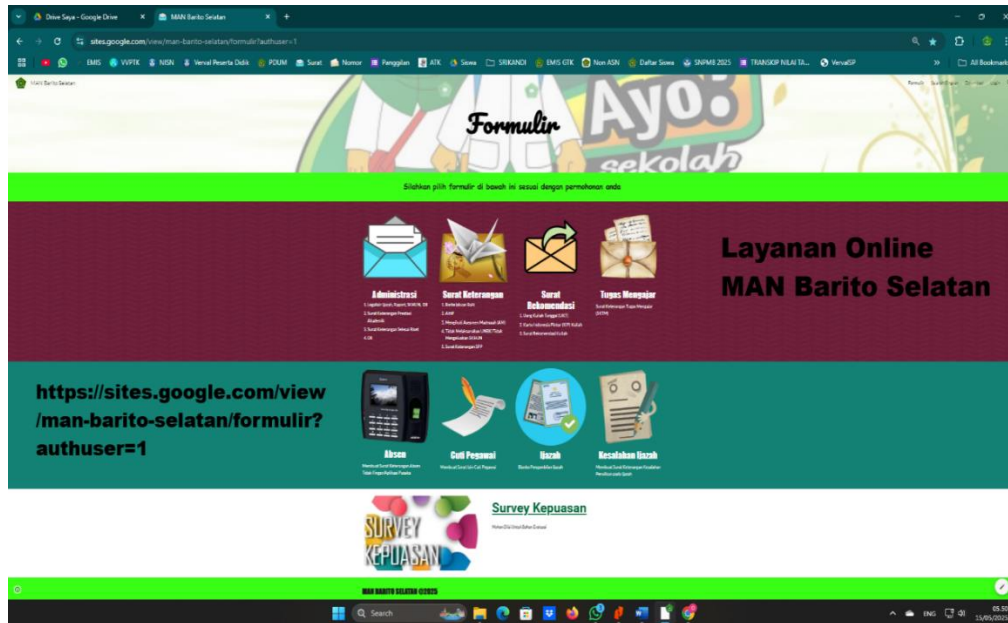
Drive Saya - Google Drive
MAN Barito Selatan
sites.google.com/view/man-barito-selatan/formulir?authuser=1
EMIS VVPTK NISN Verval Peserta Didik PDUM Surat Nomor Panggilan ATK Siswa SRIKANDI EMIS GTK Non ASN Daftar Siswa SNPMB 2025 TRANSKIP NILAI TA... VervalSP
All Bookmarks
MAN Barito Selatan

Formulir

Ayo! sekolah

Silahkan pilih formulir di bawah ini sesuai dengan permohonan anda

Administrasi
Surat Keterangan
Surat Rekomendasi
Tugas Mengajar

Layanan Online MAN Barito Selatan

https://sites.google.com/view/man-barito-selatan/formulir?authuser=1

Absen
Cuti Pegawai
Ijazah
Kesalahan Ijazah

Survey Kepuasan
SURVEY KEPUASAN

MAN BARITO SELATAN ©2025

Search
ENG
05.30
15/05/2025